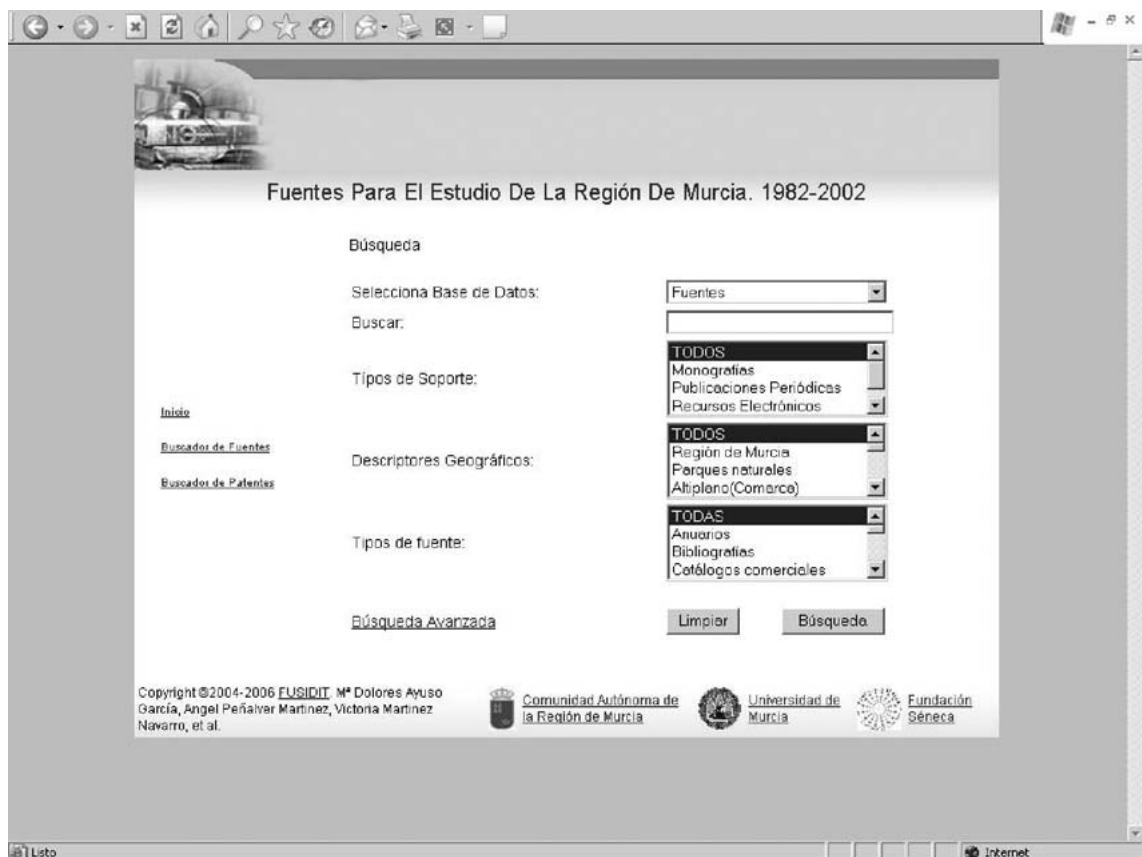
Fuentes Para El Estudio De La Región De Murcia. 1982-2002

Búsqueda

Selecciona Base de Datos: Fuentes

Buscar:

Tipos de Soporte:
TODOS
Monografías
Publicaciones Periódicas
Recursos Electrónicos

Inicio

Buscador de Fuentes

Buscador de Patentes

Descriptores Geográficos:
TODOS
Región de Murcia
Parques naturales
Altiplano(Comarca)

Tipos de fuente:
TODAS
Anuarios
Bibliografías
Catálogos comerciales

Búsqueda Avanzada

Limpiar

Búsqueda

Copyright ©2004-2006 FUSIDIT, Mª Dolores Ayuso García, Angel Peñalver Martinez, Victoria Martinez Navarro, et al.

Comunidad Autónoma de la Región de Murcia

Universidad de Murcia

Fundación Séneca

Listo

Internet